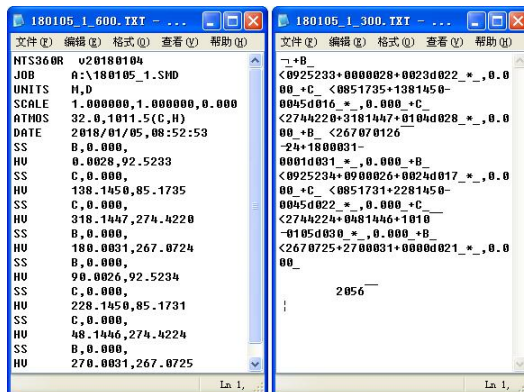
180105_1_600.TXT - ...

文件(F) 编辑(E) 格式(O) 查看(V) 帮助(H)

NTS360R v20180104
JOB A:\180105_1.SMD
UNITS M,D
SCALE 1.000000,1.000000,0.000
ATMOS 32.0,1011.5(C,H)
DATE 2018/01/05,08:52:53
SS B,0.000,
HV 0.0028,92.5233
SS C,0.000,
HV 138.1450,85.1735
SS C,0.000,
HV 318.1447,274.4220
SS B,0.000,
HV 180.0031,267.0724
SS B,0.000,
HV 90.0026,92.5234
SS C,0.000,
HV 228.1450,85.1731
SS C,0.000,
HV 48.1446,274.4224
SS B,0.000,
HV 270.0031,267.0725

Ln 1,

180105_1_300.TXT - ...

文件(F) 编辑(E) 格式(O) 查看(V) 帮助(H)

¬+B_
<0925233+0000028+0023d022_*_,0.000_+C_ <0851735+1381450-0045d016_*_,0.000_+C_
<2744220+3181447+0104d028_*_,0.000_+B_ <267070126
-24+1800031-0001d031_*_,0.000_+B_
<0925234+0900026+0024d017_*_,0.000_+C_ <0851731+2281450-0045d022_*_,0.000_+C_
<2744224+0481446+1010-0105d030_*_,0.000_+B_
<2670725+2700031+0000d021_*_,0.000_

2056

Ln 1,